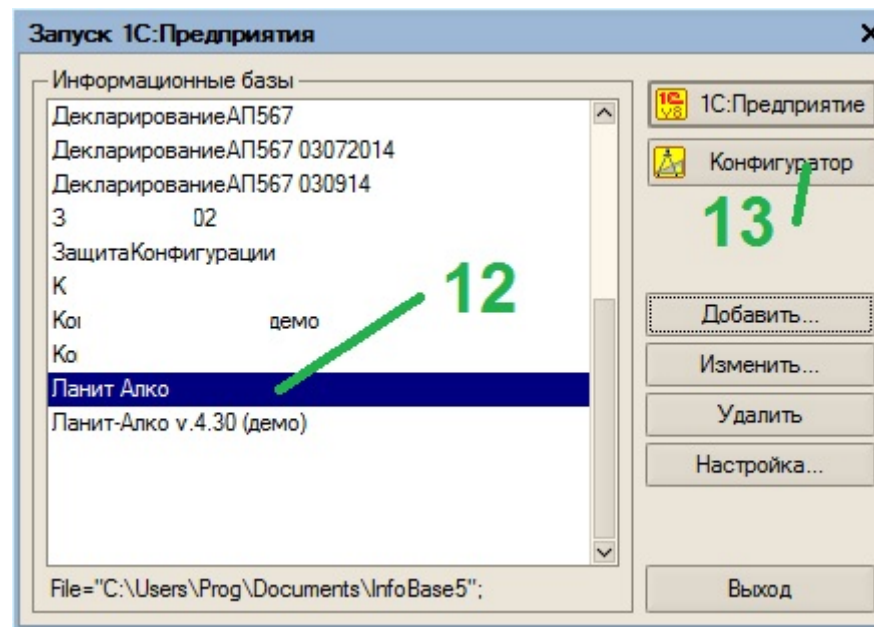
Запуск 1С:Предприятия

Информационные базы

ДекларированиеАП567
ДекларированиеАП567 03072014
ДекларированиеАП567 030914
З 02
ЗащитаКонфигурации
К
Ко демо
Ко
Ланит Алко
Ланит-Алко v.4.30 (демо)

File="C:\Users\Prog\Documents\InfoBase5";

1С:Предприятие
Конфигуратор
13
12
Добавить...
Изменить...
Удалить
Настройка...
Выход